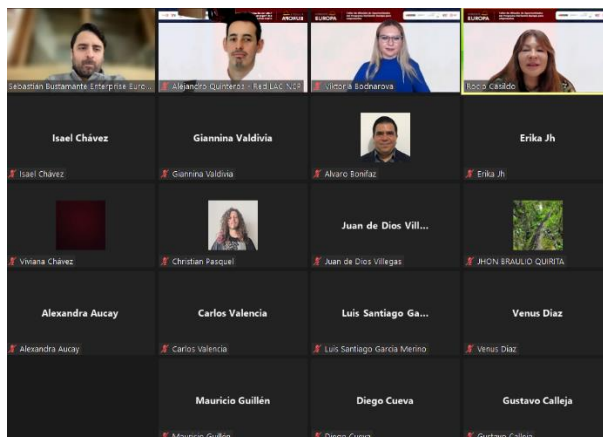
Sebastian Bustamante Enterprise Euro...
ARCHUS
Alejandro Quinteros - Red LAC NCP
EUROPA
Viktoria Bodnarova
EUROPA
Rocío Casildo

Isael Chávez
Isael Chávez

Giannina Valdivia
Giannina Valdivia

Alvaro Boniñaz

Erika Jh
Erika Jh

Viviana Chávez

Christian Pasquel

Juan de Dios Vill...
Juan de Dios Villegas

JHON BRAULIO QUIRITA

Alexandra Aucay
Alexandra Aucay

Carlos Valencia
Carlos Valencia

Luis Santiago Ga...
Luis Santiago Garcia Merino

Venus Diaz
Venus Diaz

Mauricio Guillén
Mauricio Guillén

Diego Cueva
Diego Cueva

Gustavo Calleja
Gustavo Calleja